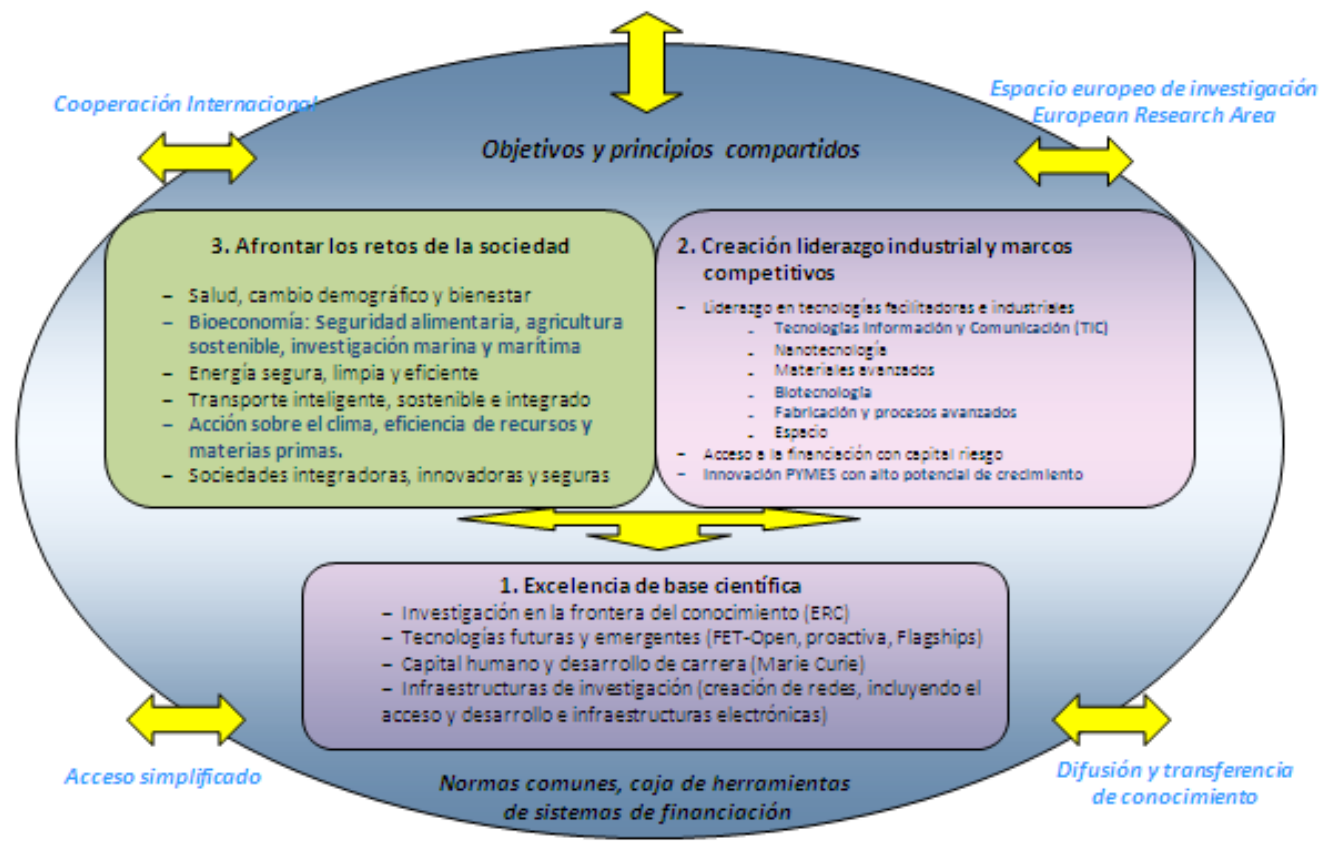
Cooperación Internacional

Espacio europeo de investigación
European Research Area

Objetivos y principios compartidos

3. Afrontar los retos de la sociedad

– Salud, cambio demográfico y bienestar
– Bioeconomía: Seguridad alimentaria, agricultura sostenible, investigación marina y marítima
– Energía segura, limpia y eficiente
– Transporte inteligente, sostenible e integrado
– Acción sobre el clima, eficiencia de recursos y materias primas.
– Sociedades integradoras, innovadoras y seguras

2. Creación liderazgo industrial y marcos competitivos

– Liderazgo en tecnologías facilitadoras e industriales
- Tecnologías Información y Comunicación (TIC)
- Nanotecnología
- Materiales avanzados
- Biotecnología
- Fabricación y procesos avanzados
- Espacio
– Acceso a la financiación con capital riesgo
– Innovación PYMES con alto potencial de crecimiento

1. Excelencia de base científica
– Investigación en la frontera del conocimiento (ERC)
– Tecnologías futuras y emergentes (FET-Open, proactiva, Flagships)
– Capital humano y desarrollo de carrera (Marie Curie)
– Infraestructuras de investigación (creación de redes, incluyendo el acceso y desarrollo e infraestructuras electrónicas)

Acceso simplificado

Normas comunes, caja de herramientas de sistemas de financiación

Difusión y transferencia de conocimiento